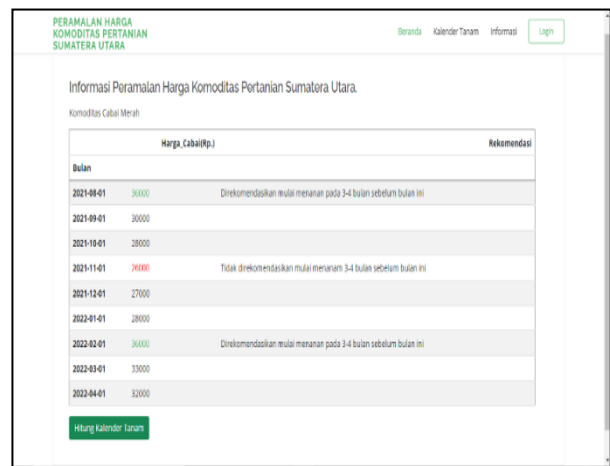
PERAMALAN HARGA KOMODITAS PERTANIAN SUMATERA UTARA

Beranda Kalender Tanam Informasi Login

Informasi Peramalan Harga Komoditas Pertanian Sumatera Utara.

Komoditas Cabai Merah

| Bulan | Harga_Cabai(Rp.) | Rekomendasi |
|---|---|---|
| 2021-08-01 | 30000 | Direkomendasikan mulai menanan pada 3-4 bulan sebelum bulan ini |
| 2021-09-01 | 30000 | |
| 2021-10-01 | 28000 | |
| 2021-11-01 | 26000 | Tidak direkomendasikan mulai menanam 3-4 bulan sebelum bulan ini |
| 2021-12-01 | 27000 | |
| 2022-01-01 | 28000 | |
| 2022-02-01 | 30000 | Direkomendasikan mulai menanan pada 3-4 bulan sebelum bulan ini |
| 2022-03-01 | 33000 | |
| 2022-04-01 | 32000 | |

Hitung Kalender Tanam